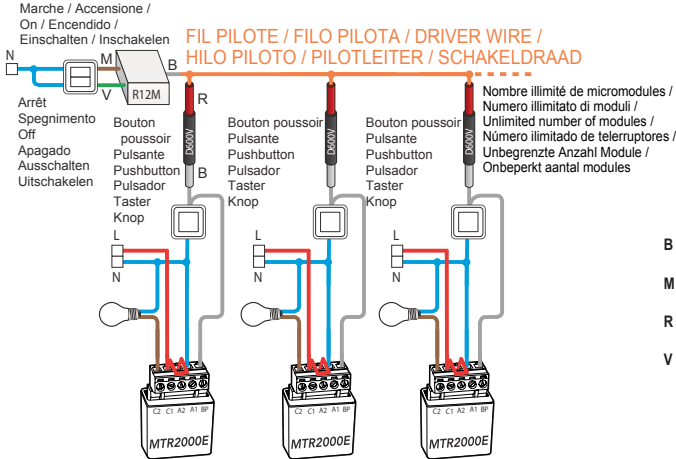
Marche / Accensione / On / Encendido / Einschalten / Inschakelen

N

M

V

R12M

B

FIL PILOTE / FILO PILOTA / DRIVER WIRE / HILO PILOTO / PILOTLEITER / SCHAKELDRAAD

Arrêt
Spegnimento
Off
Apagado
Ausschalten
Uitschakelen

R

Bouton poussoir
Pulsante
Pushbutton
Pulsador
Taster
Knop

D600V

B

Bouton poussoir
Pulsante
Pushbutton
Pulsador
Taster
Knop

D600V

Bouton poussoir
Pulsante
Pushbutton
Pulsador
Taster
Knop

D600V

Nombre illimité de micromodules / Numero illimitato di moduli / Unlimited number of modules / Número ilimitado de telerruptores / Unbegrenzte Anzahl Module / Onbeperkt aantal modules

L

N

L

N

L

N

B

M

R

V

C2 C1 A2 A1 BP

MTR2000E

C2 C1 A2 A1 BP

MTR2000E

C2 C1 A2 A1 BP

MTR2000E